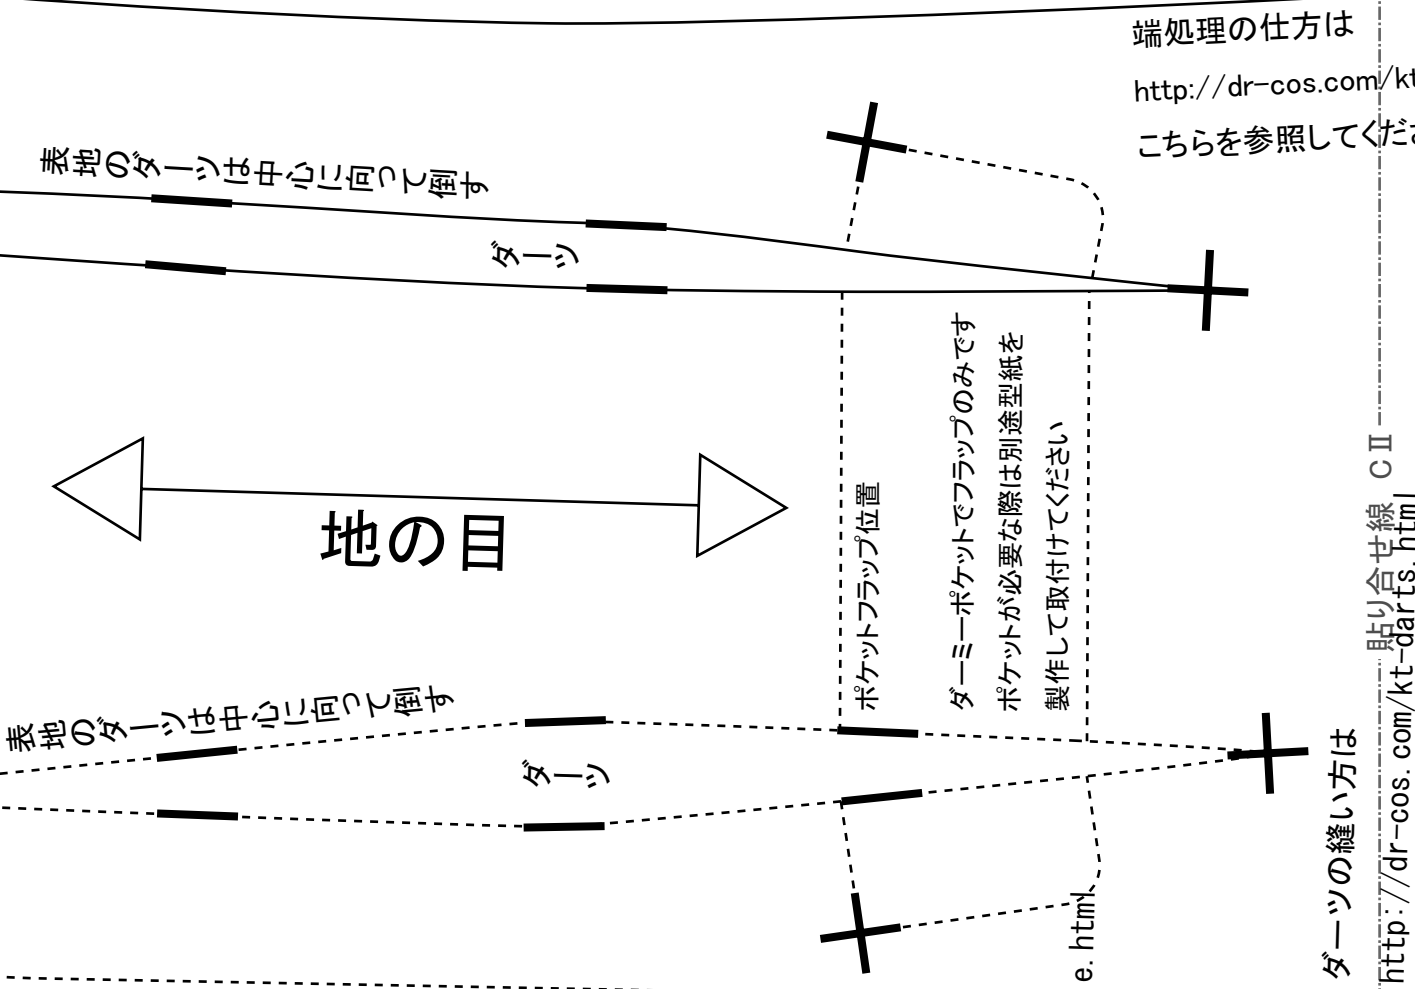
端処理の仕方は

http://dr-cos.com/kt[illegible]

こちらを参照してくだ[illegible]

表地のダーツは中心に向って倒す

ダーツ

地の目

ポケットフラップ位置

ダーミーポケットでフラップのみです

ポケットが必要な際は別途型紙を

製作して取付けてください

表地のダーツは中心に向って倒す

ダーツ

e.html

ダーツの縫い方は

http://dr-cos.com/kt-darts.html

貼り合せ線 CⅡ